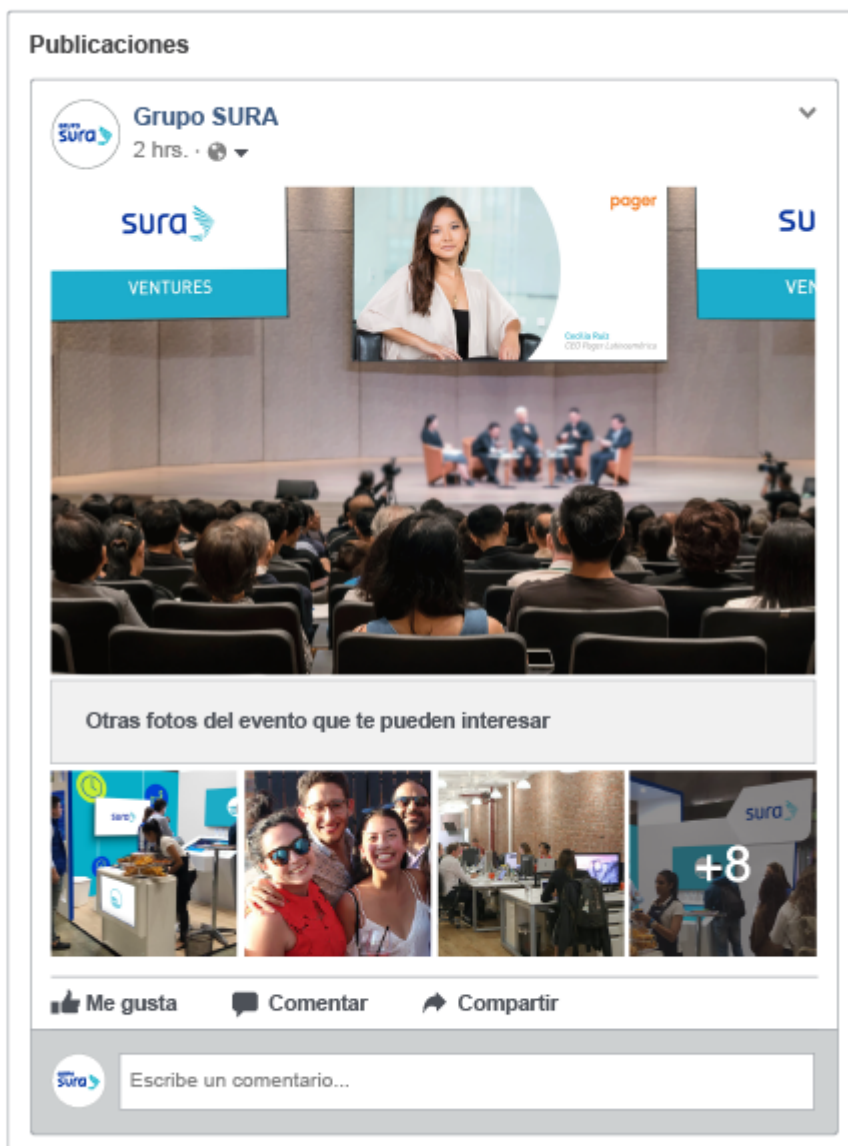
Publicaciones

GRUPO sura

Grupo SURA
2 hrs. ·

sura

VENTURES

pager

Cecilia Ruiz
CEO Pager Latinoamérica

SU

VEN

Otras fotos del evento que te pueden interesar

sura

sura

+8

Me gusta Comentar Compartir

GRUPO sura

Escribe un comentario...